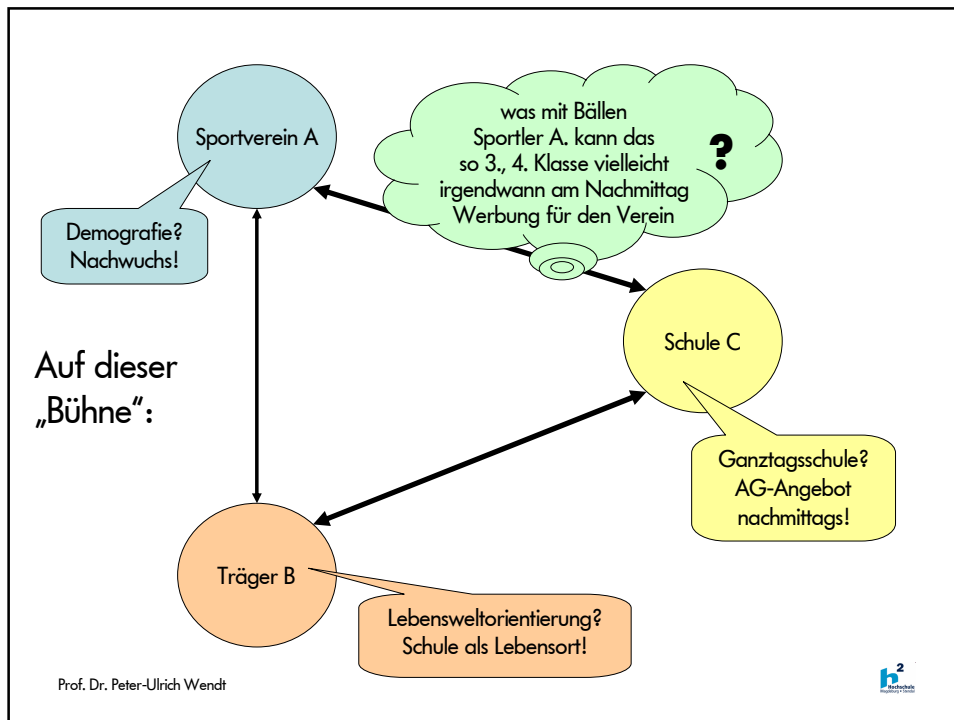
Sportverein A

Demografie?
Nachwuchs!

was mit Bällen
Sportler A. kann das
so 3., 4. Klasse vielleicht
irgendwann am Nachmittag
Werbung für den Verein

?

Schule C

Auf dieser „Bühne“:

Ganztagsschule?
AG-Angebot
nachmittags!

Träger B

Lebensweltorientierung?
Schule als Lebensort!

Prof. Dr. Peter-Ulrich Wendt

$h^2$ Hochschule Magdeburg • Stendal